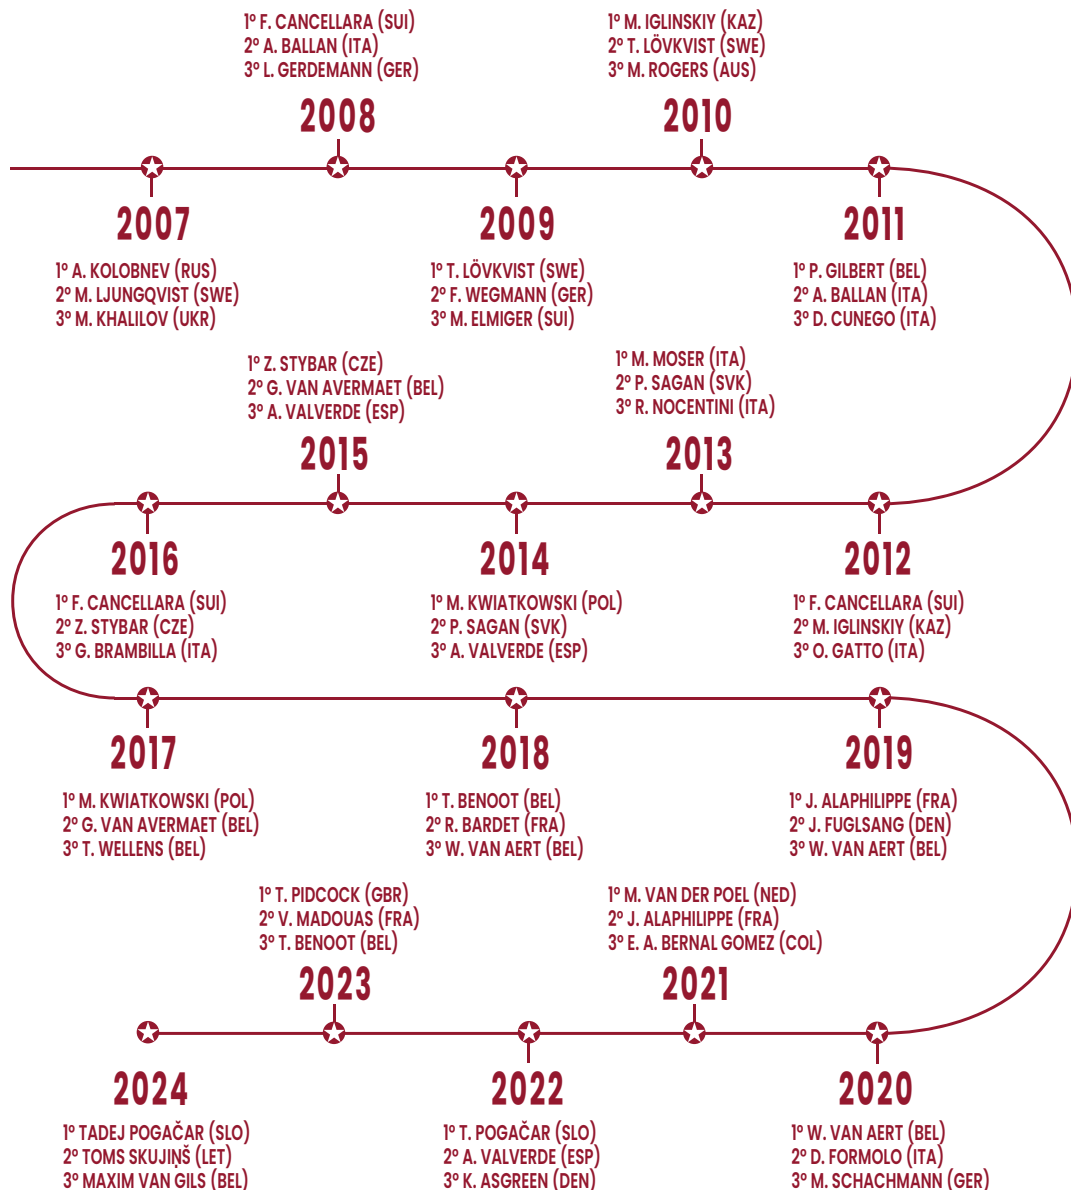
1º F. CANCELLARA (SUI)
2º A. BALLAN (ITA)
3º L. GERDEMANN (GER)
2008

1º M. IGLINSKIY (KAZ)
2º T. LÖVKVIST (SWE)
3º M. ROGERS (AUS)
2010

2007
1º A. KOLOBNEV (RUS)
2º M. LJUNGQVIST (SWE)
3º M. KHALILOV (UKR)

2009
1º T. LÖVKVIST (SWE)
2º F. WEGMANN (GER)
3º M. ELMIGER (SUI)

2011
1º P. GILBERT (BEL)
2º A. BALLAN (ITA)
3º D. CUNEGO (ITA)

1º Z. STYBAR (CZE)
2º G. VAN AVERMAET (BEL)
3º A. VALVERDE (ESP)
2015

1º M. MOSER (ITA)
2º P. SAGAN (SVK)
3º R. NOCENTINI (ITA)
2013

2016
1º F. CANCELLARA (SUI)
2º Z. STYBAR (CZE)
3º G. BRAMBILLA (ITA)

2014
1º M. KWIATKOWSKI (POL)
2º P. SAGAN (SVK)
3º A. VALVERDE (ESP)

2012
1º F. CANCELLARA (SUI)
2º M. IGLINSKIY (KAZ)
3º O. GATTO (ITA)

2017
1º M. KWIATKOWSKI (POL)
2º G. VAN AVERMAET (BEL)
3º T. WELLENS (BEL)

2018
1º T. BENOOT (BEL)
2º R. BARDET (FRA)
3º W. VAN AERT (BEL)

2019
1º J. ALAPHILIPPE (FRA)
2º J. FUGLSANG (DEN)
3º W. VAN AERT (BEL)

1º T. PIDCOCK (GBR)
2º V. MADOUAS (FRA)
3º T. BENOOT (BEL)
2023

1º M. VAN DER POEL (NED)
2º J. ALAPHILIPPE (FRA)
3º E. A. BERNAL GOMEZ (COL)
2021

2024
1º TADEJ POGAČAR (SLO)
2º TOMS SKUJIŅŠ (LET)
3º MAXIM VAN GILS (BEL)

2022
1º T. POGAČAR (SLO)
2º A. VALVERDE (ESP)
3º K. ASGREEN (DEN)

2020
1º W. VAN AERT (BEL)
2º D. FORMOLO (ITA)
3º M. SCHACHMANN (GER)